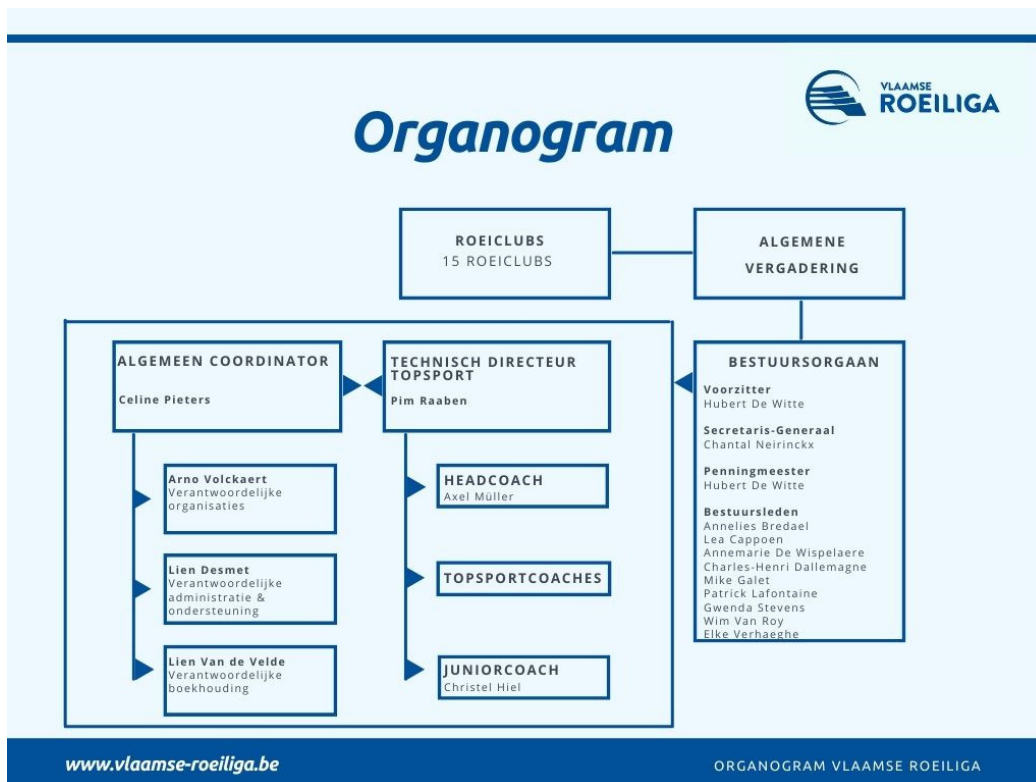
VLAAMSE ROEILIGA

Organogram

ROEICLUBS
15 ROEICLUBS

ALGEMENE VERGADERING

ALGEMEEN COORDINATOR
Celine Pieters

TECHNISCH DIRECTEUR TOPSPORT
Pim Raaben

BESTUURSORGAAN
Voorzitter
Hubert De Witte
Secretaris-Generaal
Chantal Neirinckx
Penningmeester
Hubert De Witte
Bestuursleden
Annelies Bredael
Lea Cappoen
Annemarie De Wispelaere
Charles-Henri Dallemagne
Mike Galet
Patrick Lafontaine
Gwenda Stevens
Wim Van Roy
Elke Verhaeghe

Arno Volckaert
Verantwoordelijke organisaties

Lien Desmet
Verantwoordelijke administratie & ondersteuning

Lien Van de Velde
Verantwoordelijke boekhouding

HEADCOACH
Axel Müller

TOPSPORTCOACHES

JUNIORCOACH
Christel Hiel

www.vlaamse-roeiliga.be

ORGANOGRAM VLAAMSE ROEILIGA